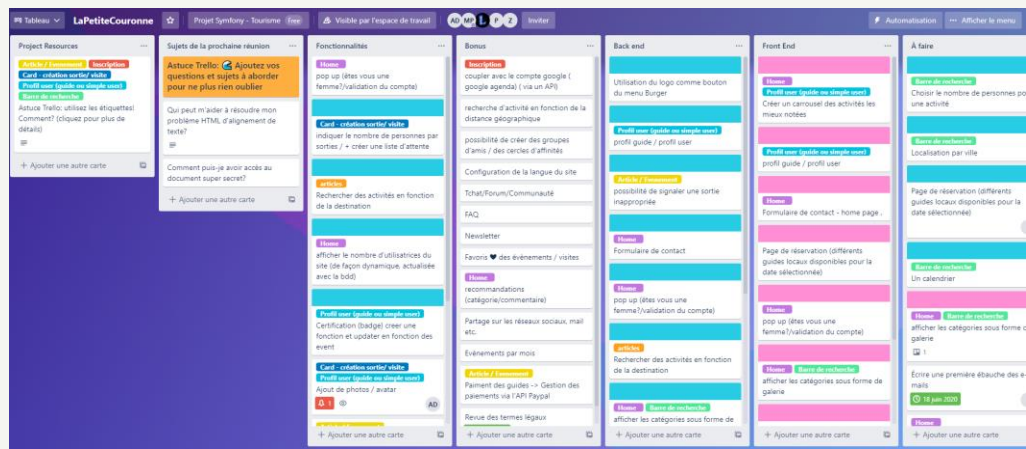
Tableau LaPetiteCouronne Projet Symfony - Tourisme Free Visible par l'espace de travail AD MP L P Z Inviter Automatisation Afficher le menu

Project Resources

Article / Evenement Inscription Card - création sortie/ visite Profil user (guide ou simple user) Barre de recherche
Astuce Trello: utilisez les étiquettes! Comment? (cliquez pour plus de détails)

+ Ajouter une autre carte

Sujets de la prochaine réunion

Astuce Trello: Ajoutez vos questions et sujets à aborder pour ne plus rien oublier

Qui peut m'aider à résoudre mon problème HTML d'alignement de texte?

Comment puis-je avoir accès au document super secret?

+ Ajouter une autre carte

Fonctionnalités

Home
pop up (êtes vous une femme?/validation du compte)

Card - création sortie/ visite
indiquer le nombre de personnes par sorties / + créer une liste d'attente

articles
Rechercher des activités en fonction de la destination

Home
afficher le nombre d'utilisatrices du site (de façon dynamique, actualisée avec la bdd)

Profil user (guide ou simple user)
Certification (badge) creer une fonction et updater en fonction des event

Card - création sortie/ visite Profil user (guide ou simple user)
Ajout de photos / avatar
1 AD

+ Ajouter une autre carte

Bonus

Inscription
coupler avec le compte google ( google agenda) ( via un API)

recherche d'activité en fonction de la distance géographique

possibilité de créer des groupes d'amis / des cercles d'affinités

Configuration de la langue du site

Tchat/Forum/Communauté

FAQ

Newsletter

Favoris ♥ des évènements / visites

Home
recommandations (catégorie/commentaire)

Partage sur les réseaux sociaux, mail etc.

Evènements par mois

Article / Evenement
Paiment des guides -> Gestion des paiements via l'API Paypal

Revue des termes légaux

+ Ajouter une autre carte

Back end

Utilisation du logo comme bouton du menu Burger

Profil user (guide ou simple user)
profil guide / profil user

Article / Evenement
possibilité de signaler une sortie inappropriée

Home
Formulaire de contact

Home
pop up (êtes vous une femme?/validation du compte)

articles
Rechercher des activités en fonction de la destination

Home Barre de recherche
afficher les catégories sous forme de

+ Ajouter une autre carte

Front End

Home Profil user (guide ou simple user)
Créer un carrousel des activités les mieux notées

Profil user (guide ou simple user)
profil guide / profil user

Home
Formulaire de contact - home page .

Page de réservation (différents guides locaux disponibles pour la date sélectionnée)

Home
pop up (êtes vous une femme?/validation du compte)

Home Barre de recherche
afficher les catégories sous forme de galerie

+ Ajouter une autre carte

À faire

Barre de recherche
Choisir le nombre de personnes po une activité

Barre de recherche
Localisation par ville

Page de réservation (différents guides locaux disponibles pour la date sélectionnée)

Barre de recherche
Un calendrier

Home Barre de recherche
afficher les catégories sous forme d galerie
1

Ecrire une première ébauche des e-mails
18 juin 2020

Home

+ Ajouter une autre carte